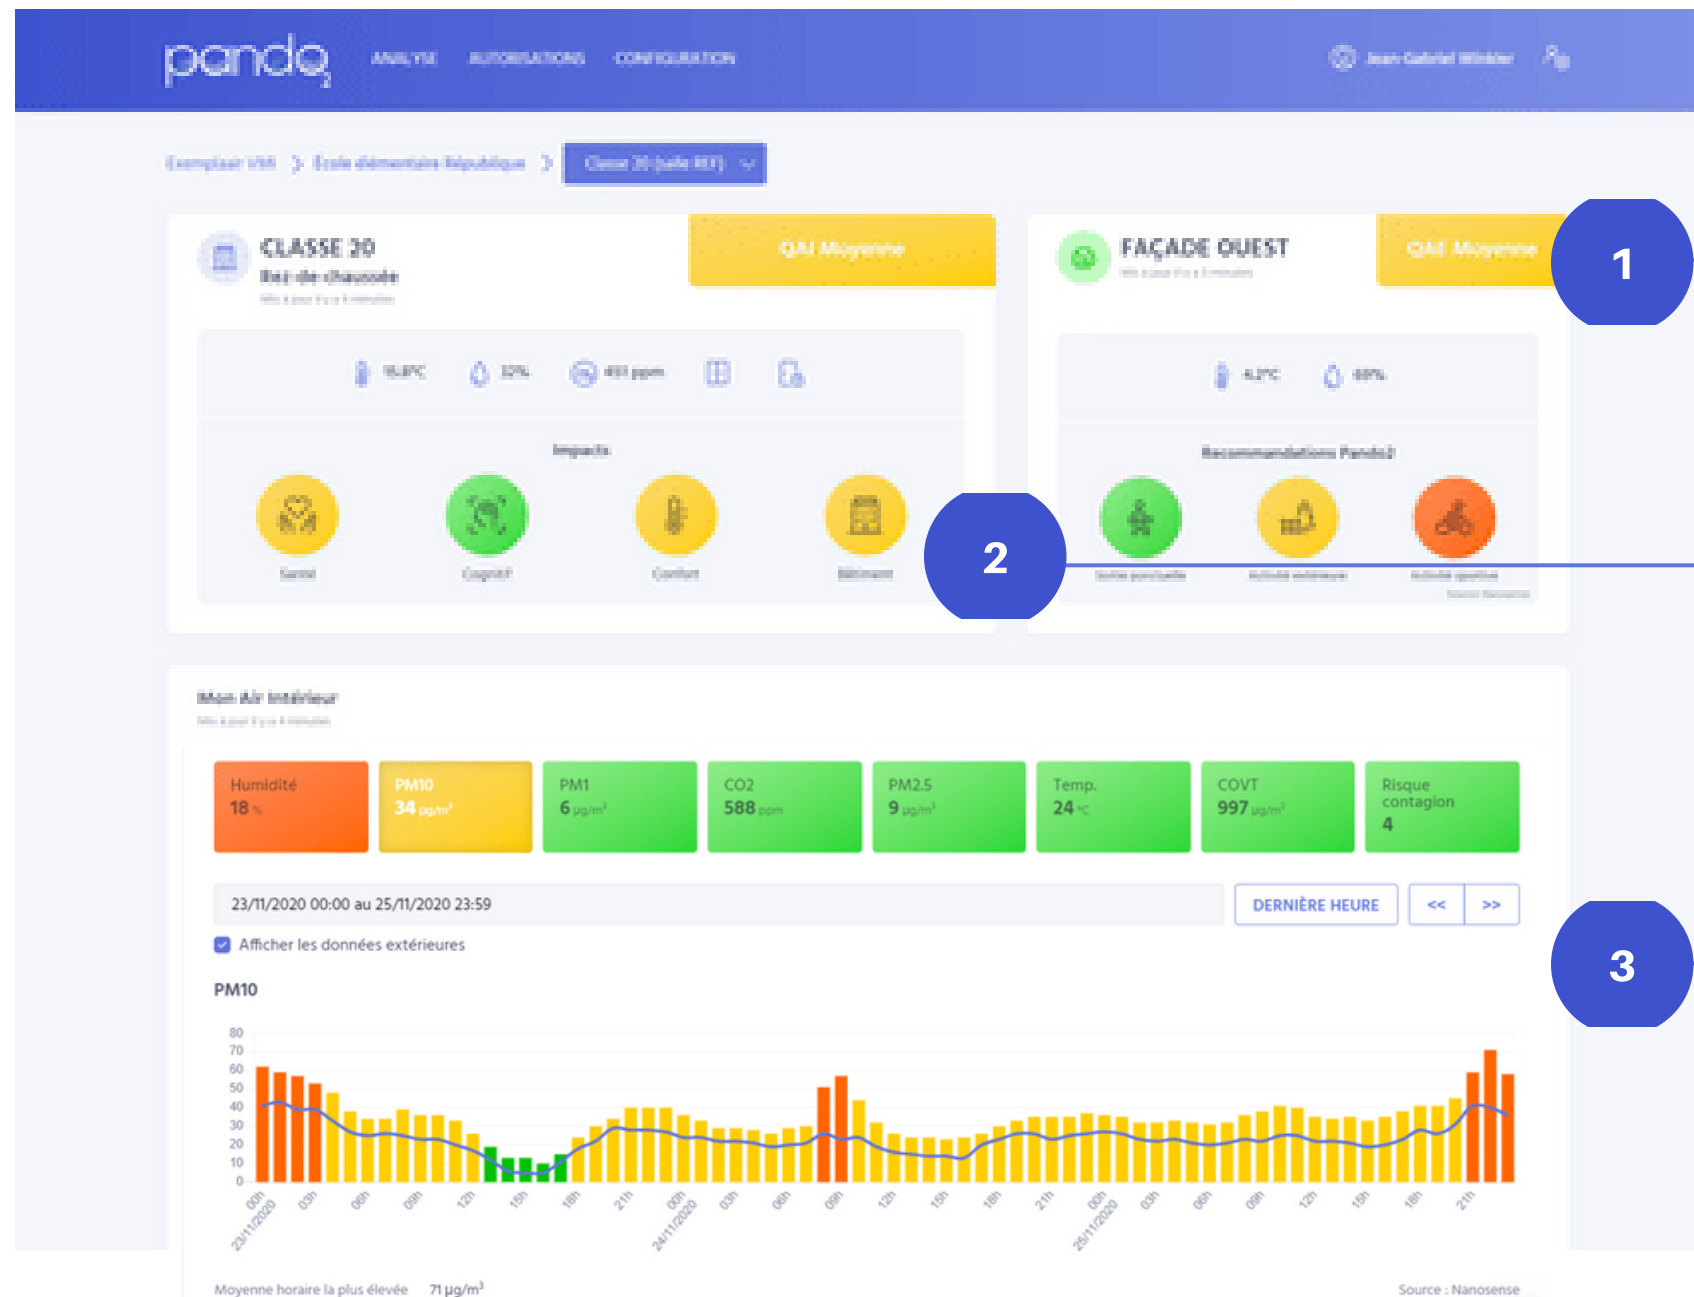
panda

ANALYSE AUTORISATIONS CONFIGURATION

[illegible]

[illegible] > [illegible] > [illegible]

CLASSE 20
Rez-de-chaussée
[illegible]

QAI Moyenne

FAÇADE OUEST
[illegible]

QAI Moyenne

1

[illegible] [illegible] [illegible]

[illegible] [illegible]

Impacts

Santé Cognitif Confort Bâtiment

2

Recommandations Panda2

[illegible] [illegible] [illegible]

Mon Air Intérieur
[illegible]

| Humidité 18 % | PM10 34 µg/m³ | PM1 6 µg/m³ | CO2 588 ppm | PM2.5 9 µg/m³ | Temp. 24 °C | COVT 997 µg/m³ | Risque contagion 4 |
|---|---|---|---|---|---|---|---|

23/11/2020 00:00 au 25/11/2020 23:59

DERNIÈRE HEURE << >>

3

Afficher les données extérieures

PM10

80 70 60 50 40 30 20 10 0

00h 23/11/2020 03h 06h 09h 12h 15h 18h 21h 00h 24/11/2020 03h 06h 09h 12h 15h 18h 21h 00h 25/11/2020 03h 06h 09h 12h 15h 18h 21h

Moyenne horaire la plus élevée 71 µg/m³

Source : Nanosense